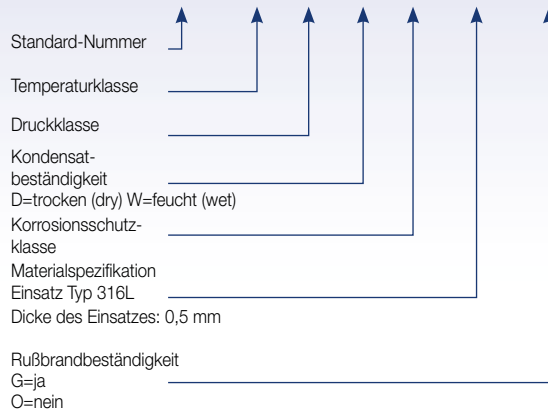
Standard-Nummer

Temperaturklasse

Druckklasse

Kondensatbeständigkeit
D=trocken (dry) W=feucht (wet)

Korrosionsschutzklasse

Materialspezifikation
Einsatz Typ 316L
Dicke des Einsatzes: 0,5 mm

Rußbrandbeständigkeit
G=ja
O=nein